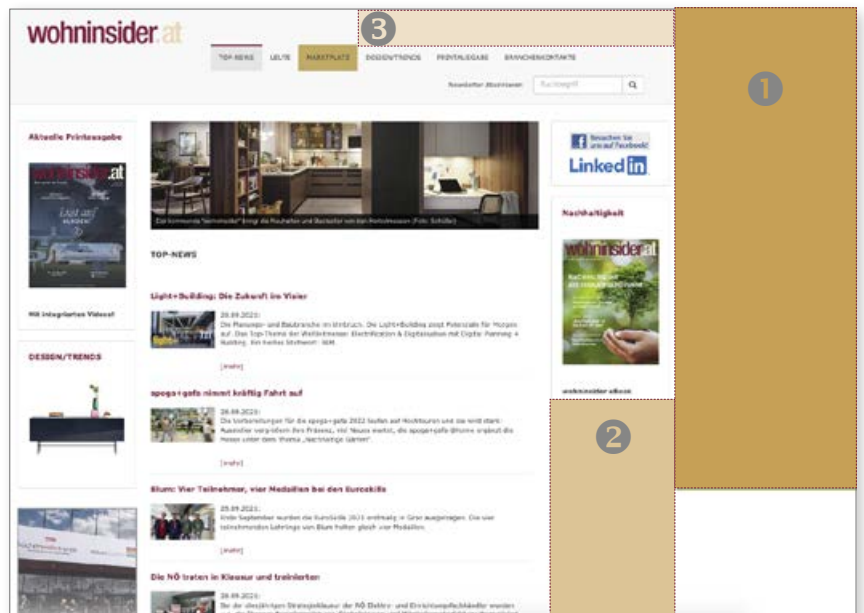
wohninsider.at

3

1

TOP-NEWS LEUTE MARKTPLATZ DESIGN/TRENDS PRINTAUSGABE BRANCHENKONTAKTE

Newsletter Abonnieren Suchbegriff

Aktuelle Printausgabe

Mit integrierten Videos!

DESIGN/TRENDS

Zur kommende "wohninsider" bringt die Neuheiten und Bestseller von den Herbstmessen (Foto: Schüller)

TOP-NEWS

Light+Building: Die Zukunft im Visier

28.09.2022:
Die Planungs- und Baubranche im Umbruch. Die Light+Building zeigt Potenziale für "Morgen" auf. Das Top-Thema der Weltleitmesse: Electrification & Digitalisation mit Digital Planning + Building. Ein kurzes Stichwort: BIM.

[mehr]

spoga+gafa nimmt kräftig Fahrt auf

28.09.2022:
Die Vorbereitungen für die spoga+gafa 2022 laufen auf Hochtouren und sie wird stark Aussteller vergrößern ihre Präsenz, mir Messe wartet, die spoga+gafa-Bühne ergänzt die Messe unter dem Thema „Nachhaltige Gärten".

[mehr]

Blum: Vier Teilnehmer, vier Medaillen bei den EuroSkills

28.09.2022:
Ende September wurden die EuroSkills 2021 erstmalig in Graz ausgetragen. Die vier teilnehmenden Lehrlinge von Blum holten gleich vier Medaillen.

[mehr]

Die NÖ treten in Klausur und trainierten

Besuchen Sie uns auf Facebook!

LinkedIn

Nachhaltigkeit

wohninsider.at

wohninsider eBook

2